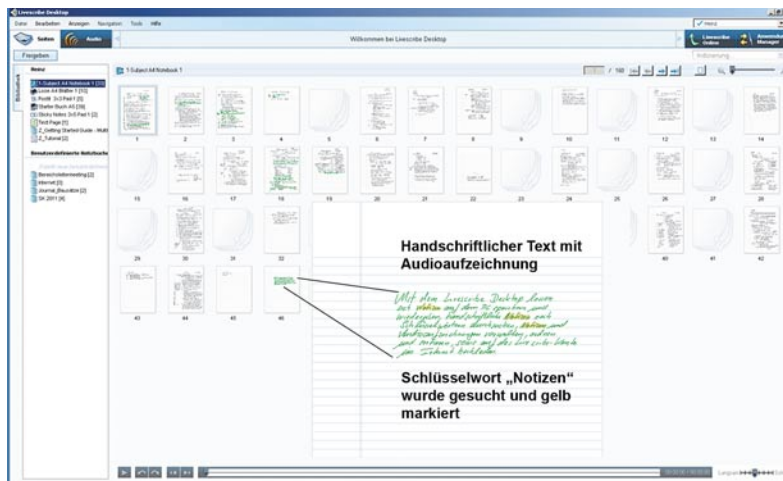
Livescribe Desktop
Datei Bearbeiten Anzeigen Navigation Tools Hilfe
Seiten Audio
Willkommen bei Livescribe Desktop
Livescribe Online
Anwendungs Manager
Freigeben
1-Subject A4 Notebook 1
/ 160
Neuz
1-Subject A4 Notebook 1 [33]
Loose A4 Blätter 1 [10]
Postit 3x3 Pad 1 [5]
Starter Buch A5 [39]
Sticky Notes 3x5 Pad 1 [2]
Test Page [1]
Z_Getting Started Guide - Multi
Z_Tutorial [2]
Benutzerdefinierte Notizbuche
Bereichsleitermeeting [2]
Internet [3]
Journal_Beuratte [2]
SK 2011 [4]
1 2 3 4 5 6 7 8 9 10 11 12 13 14
15 16 17 18 19 20 21 22 23 24 25 26 27 28
29 30 31 32 40 41 42
43 44 45 46
Handschriftlicher Text mit Audioaufzeichnung
Mit dem Livescribe Desktop kann ich Notizen auf dem PC speichern und wiedergeben, handschriftliche Notizen nach Schlüsselworten durchsuchen, Notizen und Sprachaufzeichnungen verwalten, ordnen und ordnen, sowie auf das Livescribe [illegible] im Internet hochladen.
Schlüsselwort „Notizen“ wurde gesucht und gelb markiert